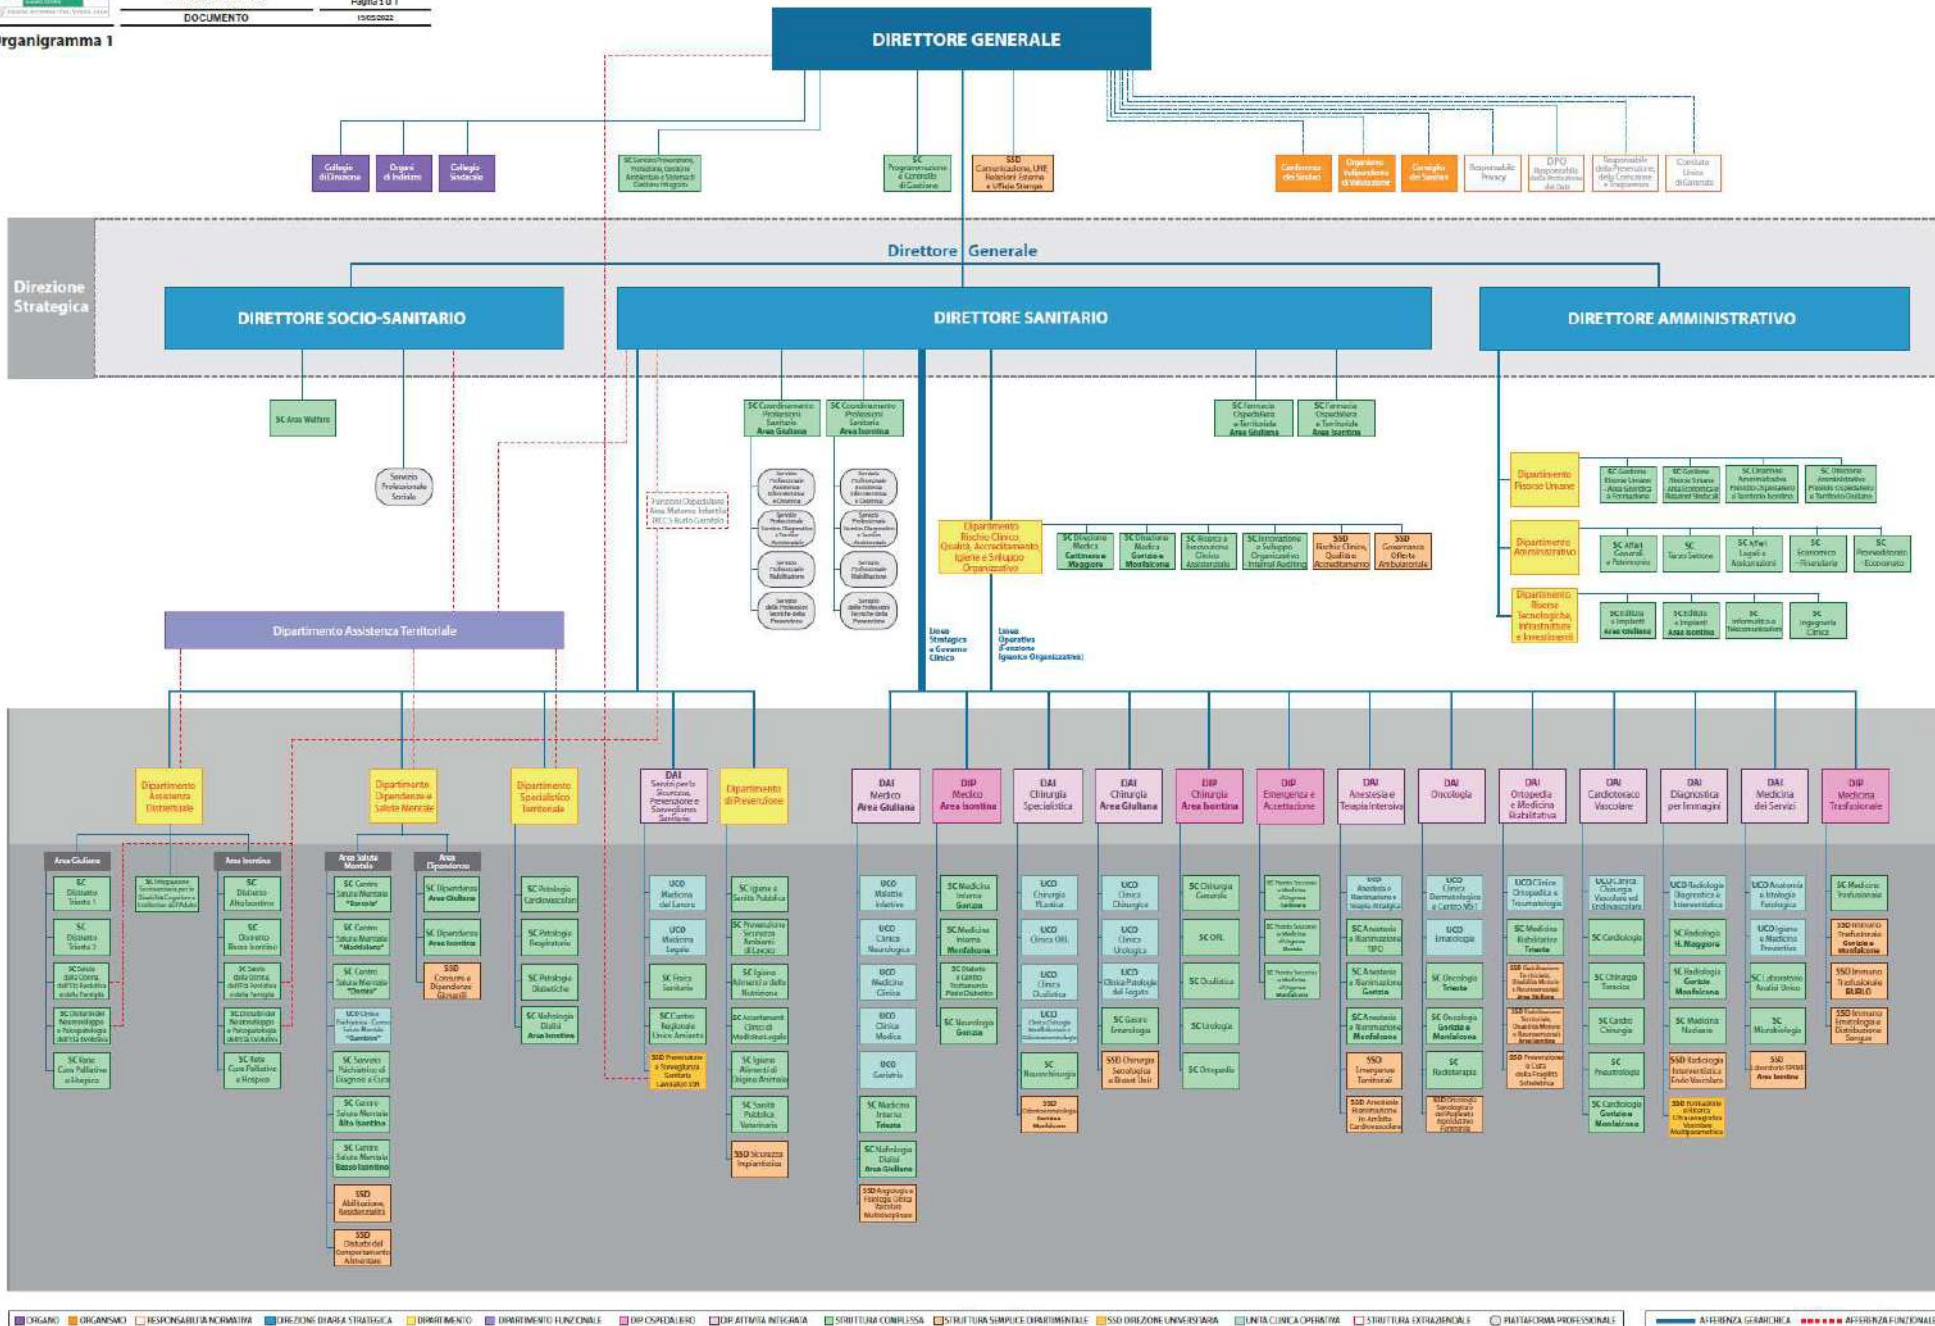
DOCUMENTO
Foglio 1 di 1
15/05/2022
Organigramma 1

DIRETTORE GENERALE

Collegio di Direzione
Organi di Indirizzo
Collegio Sindacale
SC Servizio Prevenzione, Protezione, Gestione Ambientale e Sistemi di Gestione Integrati
SC Programmazione e Controllo di Gestione
SSD Comunicazione, URP, Relazioni Esterne e Ufficio Stampa
Conferenza dei Sindaci
Organismo Indipendente di Valutazione
Consiglio dei Sanitari
Responsabile Privacy
DPO Responsabile della Protezione dei Dati
Responsabile della Prevenzione, della Corruzione e Trasparenza
Comitato Unico di Garanzia

Direzione Strategica
Direttore Generale
DIRETTORE SOCIO-SANITARIO
DIRETTORE SANITARIO
DIRETTORE AMMINISTRATIVO

SC Area Welfare
Servizio Professionale Sociale
SC Coordinamento Professioni Sanitarie Area Giuliana
SC Coordinamento Professioni Sanitarie Area Isontina
SC Farmacia Ospedaliera e Territoriale Area Giuliana
SC Farmacia Ospedaliera e Territoriale Area Isontina
Funzioni Organizzative Area Materno Infantile IRCCS Burlo Garofolo
Dipartimento Rischio Clinico, Qualità, Accreditamento, Igiene e Sviluppo Organizzativo
SC Direzione Medica Cattinara e Maggiore
SC Direzione Medica Gorizia e Monfalcone
SC Ricerca e Innovazione Clinico Assistenziale
SC Innovazione e Sviluppo Organizzativo Internal Auditing
SSD Rischio Clinico, Qualità e Accreditamento
SSD Governance Offerta Ambulatoriale
Linea Strategica e Governo Clinico
Linea Operativa (Funzione Igienico Organizzativa)

Dipartimento Risorse Umane
Dipartimento Amministrativo
Dipartimento Risorse Tecnologiche, Infrastrutture e Investimenti
SC Affari Generali e Patrimonio
SC Terzo Settore
SC Affari Legali e Assicurazioni
SC Economico - Finanziario
SC Provveditorato - Economato
SC Edilizia e Impianti Area Giuliana
SC Edilizia e Impianti Area Isontina
SC Informatica e Telecomunicazioni
SC Ingegneria Clinica

Dipartimento Assistenza Territoriale

Dipartimento Assistenza Distrettuale
Dipartimento Dipendenze e Salute Mentale
Dipartimento Specialistico Territoriale
DAI Servizi per la Sicurezza, Prevenzione e Sorveglianza Sanitaria
Dipartimento di Prevenzione
DAI Medico Area Giuliana
DIP Medico Area Isontina
DAI Chirurgia Specialistica
DAI Chirurgia Area Giuliana
DIP Chirurgia Area Isontina
DIP Emergenza e Accettazione
DAI Anestesia e Terapia Intensiva
DAI Oncologia
DAI Ortopedia e Medicina Riabilitativa
DAI Cardiotoraco Vascolare
DAI Diagnostica per Immagini
DAI Medicina dei Servizi
DIP Medicina Trasfusionale

Area Giuliana
SC Distretto Trieste 1
SC Distretto Trieste 2
SC Integrazione Sociosanitaria
Area Isontina
SC Distretto Alto Isontino
SC Distretto Basso Isontino
SC Rete Cure Palliative e Hospice
Area Salute Mentale
Area Dipendenze
SC Dipendenze Area Giuliana
SC Dipendenze Area Isontina
SSD Consumo e Dipendenze Giovanili
SC Centro Salute Mentale "Barcola"
SC Centro Salute Mentale "Maddalena"
SC Centro Salute Mentale "Domio"
SC Servizio Psichiatrico di Diagnosi e Cura
SC Centro Salute Mentale Alto Isontino
SC Centro Salute Mentale Basso Isontino
SSD Abilitazione, Residenzialità
SSD Disturbi del Comportamento Alimentare
SC Patologia Cardiovascolare
SC Patologia Respiratoria
SC Patologie Diabetiche
SC Nefrologia Dialisi Area Isontina
UCO Medicina del Lavoro
UCO Medicina Legale
SC Fisica Sanitaria
SC Centro Regionale Unico Amianto
SSD Prevenzione e Sorveglianza Sanitaria Lavoratori
SC Igiene e Sanità Pubblica
SC Prevenzione Sicurezza Ambienti di Lavoro
SC Igiene Alimenti e della Nutrizione
SC Accertamenti Clinici di Medicina Legale
SC Igiene Alimenti di Origine Animale
SC Sanità Pubblica Veterinaria
SSD Sicurezza Impiantistica
UCO Malattie Infettive
UCO Clinica Neurologica
UCO Medicina Clinica
UCO Clinica Medica
UCO Geriatria
SC Medicina Interna Trieste
SC Nefrologia Dialisi Area Giuliana
SC Medicina Interna Gorizia
SC Medicina Interna Monfalcone
SC Neurologia Gorizia
UCO Chirurgia Plastica
UCO Clinica ORL
UCO Clinica Oculistica
SC Neurochirurgia
UCO Clinica Chirurgica
UCO Clinica Urologica
SC Gastro Enterologia
SSD Chirurgia Senologica e Breast Unit
SC Chirurgia Generale
SC ORL
SC Oculistica
SC Urologia
SC Ortopedia
SC Cardiologia
SC Chirurgia Toracica
SC Cardiochirurgia
SC Pneumologia
SC Cardiologia Gorizia e Monfalcone
SC Radiologia S. Maggiore
SC Radiologia Gorizia Monfalcone
SC Medicina Nucleare
SC Laboratorio Analisi Unico
SC Microbiologia
SC Medicina Trasfusionale
UCO Ematologia
SC Oncologia Trieste
SC Oncologia Gorizia e Monfalcone
SC Radioterapia

ORGANO  ORGANISMO  RESPONSABILITÀ NORMATIVA  DIREZIONE DI AREA STRATEGICA  DIPARTIMENTO  DIPARTIMENTO FUNZIONALE  DIP OSPEDALIERO  DIP ATTIVITÀ INTEGRATA  STRUTTURA COMPLESSA  STRUTTURA SEMPLICE DIPARTIMENTALE  SSD DIREZIONE UNIVERSITARIA  UNITÀ CLINICA OPERATIVA  STRUTTURA EXTRAZIENDALE  PIATTAFORMA PROFESSIONALE  AFFERENZA GERARCHICA  AFFERENZA FUNZIONALE